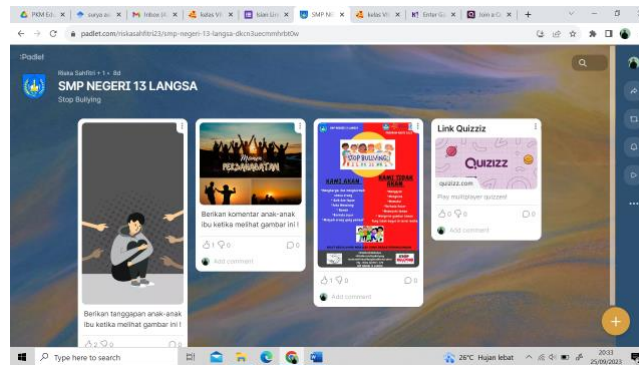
PKM Ed | surya ac | Inbox | kelas VII | Isian | SMP NE | kelas VII | Enter | Join a

padlet.com/riskasahfitri23/smp-negeri-13-langsa-dkcn3uecmmfvbt0w

Padlet

Riska Sahfitri • 1 • 8d

SMP NEGERI 13 LANGSA

Stop Bullying

Berikan tanggapan anak-anak ibu ketika melihat gambar ini !

2 0

Makna PERSAHABATAN

Berikan komentar anak-anak ibu ketika melihat gambar ini !

1 0

Add comment

STOP BULLYING

KAMI AKAN

KAMI TIDAK AKAN

1 0

Add comment

Link Quizziz

Quizizz

quizizz.com

Play multiplayer quizzes!

0 0

Add comment

Type here to search

26°C Hujan lebat

20:33
25/09/2023